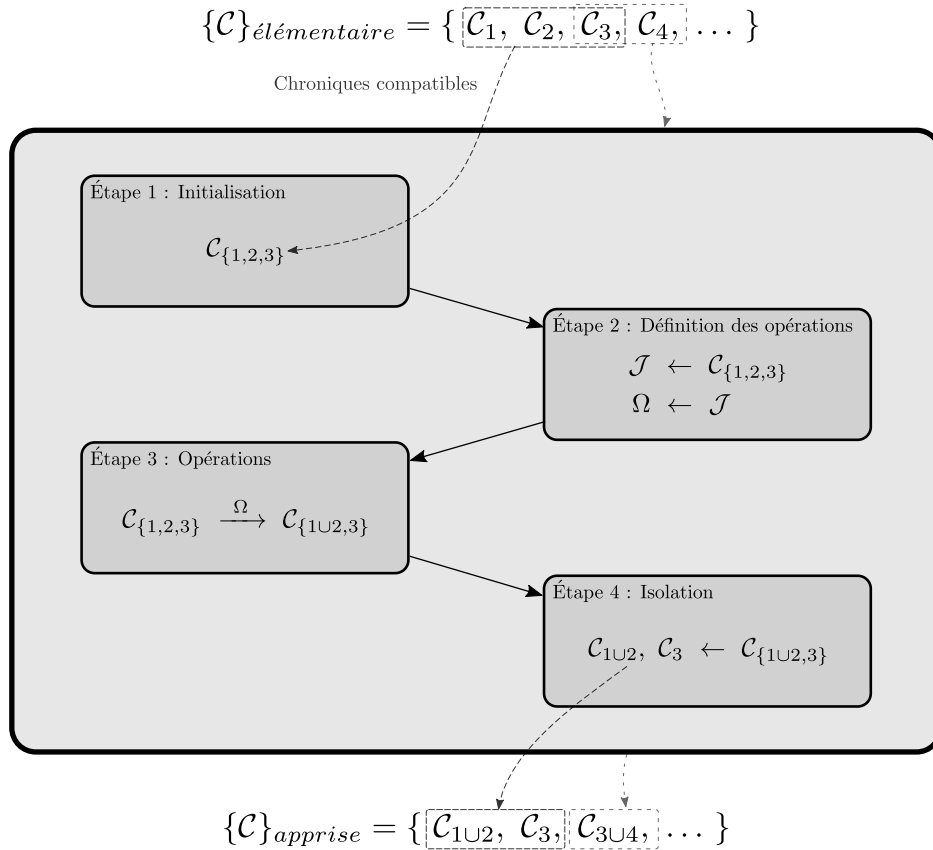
$\{\mathcal{C}\}_{élémentaire} = \{ \mathcal{C}_1, \mathcal{C}_2, \mathcal{C}_3, \mathcal{C}_4, \dots \}$

Chroniques compatibles

Étape 1 : Initialisation

$\mathcal{C}_{\{1,2,3\}}$

Étape 2 : Définition des opérations

$\mathcal{J} \leftarrow \mathcal{C}_{\{1,2,3\}}$

$\Omega \leftarrow \mathcal{J}$

Étape 3 : Opérations

$\mathcal{C}_{\{1,2,3\}} \xrightarrow{\Omega} \mathcal{C}_{\{1\cup 2,3\}}$

Étape 4 : Isolation

$\mathcal{C}_{1\cup 2}, \mathcal{C}_3 \leftarrow \mathcal{C}_{\{1\cup 2,3\}}$

$\{\mathcal{C}\}_{apprise} = \{ \mathcal{C}_{1\cup 2}, \mathcal{C}_3, \mathcal{C}_{3\cup 4}, \dots \}$